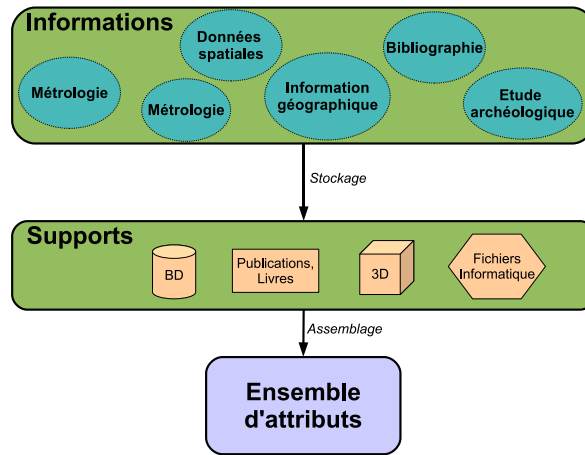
Informations

Données spatiales

Bibliographie

Métrologie

Information géographique

Métrologie

Etude archéologique

Stockage

Supports

BD

Publications, Livres

3D

Fichiers Informatique

Assemblage

Ensemble d'attributs